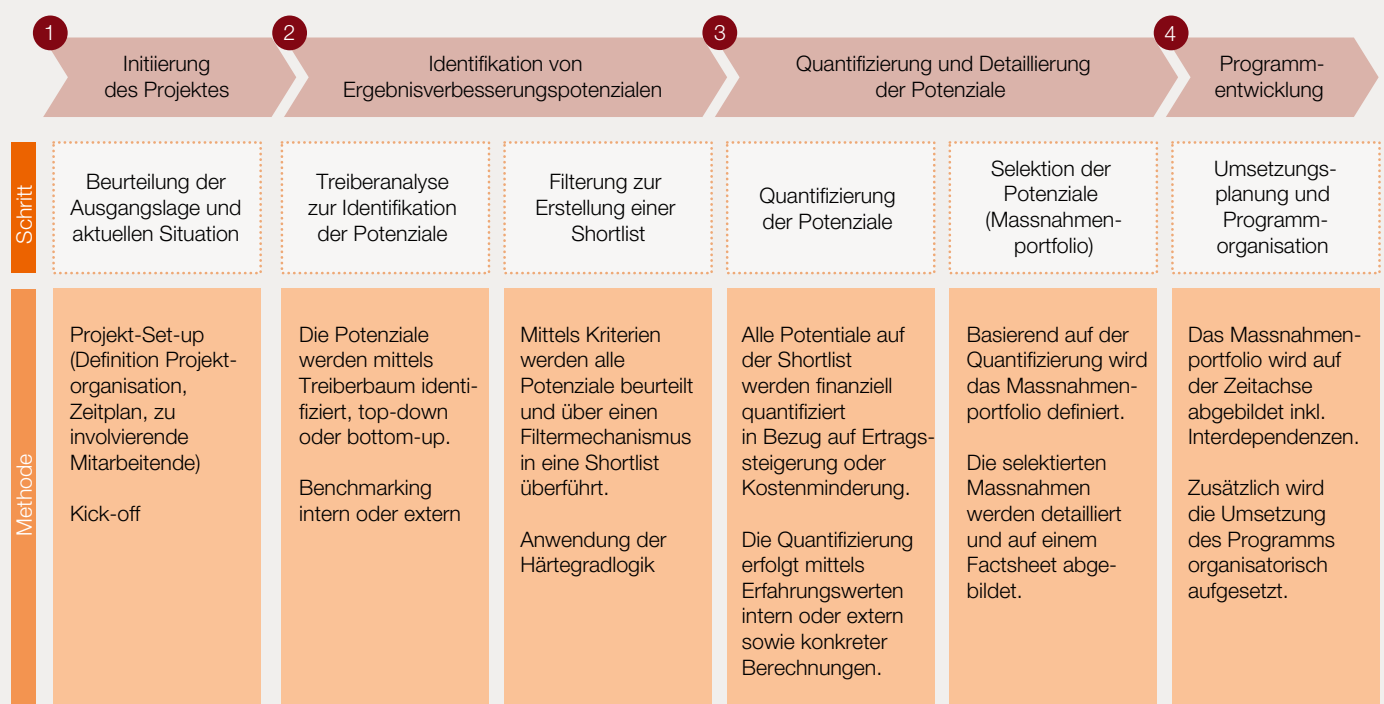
1 Initiierung des Projektes

2 Identifikation von Ergebnisverbesserungspotenzialen

3 Quantifizierung und Detaillierung der Potenziale

4 Programmentwicklung

Schritt

Beurteilung der Ausgangslage und aktuellen Situation

Treiberanalyse zur Identifikation der Potenziale

Filterung zur Erstellung einer Shortlist

Quantifizierung der Potenziale

Selektion der Potenziale (Massnahmenportfolio)

Umsetzungsplanung und Programmorganisation

Methode

Projekt-Set-up (Definition Projektorganisation, Zeitplan, zu involvierende Mitarbeitende)

Kick-off

Die Potenziale werden mittels Treiberbaum identifiziert, top-down oder bottom-up.

Benchmarking intern oder extern

Mittels Kriterien werden alle Potenziale beurteilt und über einen Filtermechanismus in eine Shortlist überführt.

Anwendung der Härtegradlogik

Alle Potentiale auf der Shortlist werden finanziell quantifiziert in Bezug auf Ertragssteigerung oder Kostenminderung.

Die Quantifizierung erfolgt mittels Erfahrungswerten intern oder extern sowie konkreter Berechnungen.

Basierend auf der Quantifizierung wird das Massnahmenportfolio definiert.

Die selektierten Massnahmen werden detailliert und auf einem Factsheet abgebildet.

Das Massnahmenportfolio wird auf der Zeitachse abgebildet inkl. Interdependenzen.

Zusätzlich wird die Umsetzung des Programms organisatorisch aufgesetzt.